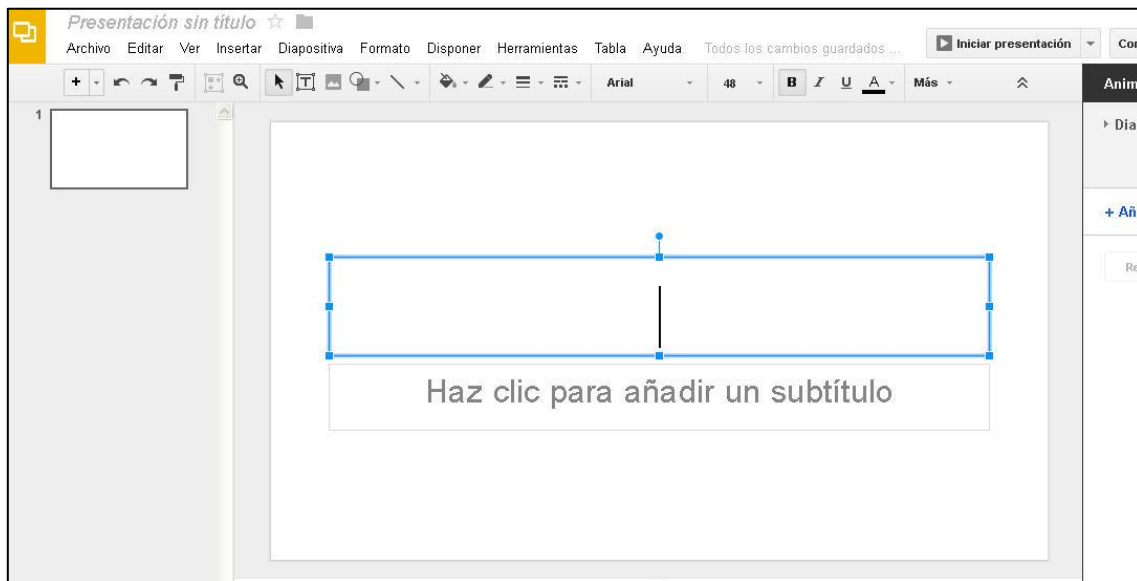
Presentación sin título

Archivo Editar Ver Insertar Diapositiva Formato Disponer Herramientas Tabla Ayuda Todos los cambios guardados ...

Iniciar presentación

Co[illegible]

Arial

48

B I U A

Más

Anim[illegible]

Dia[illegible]

+ Añ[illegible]

Re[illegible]

1

Haz clic para añadir un subtítulo